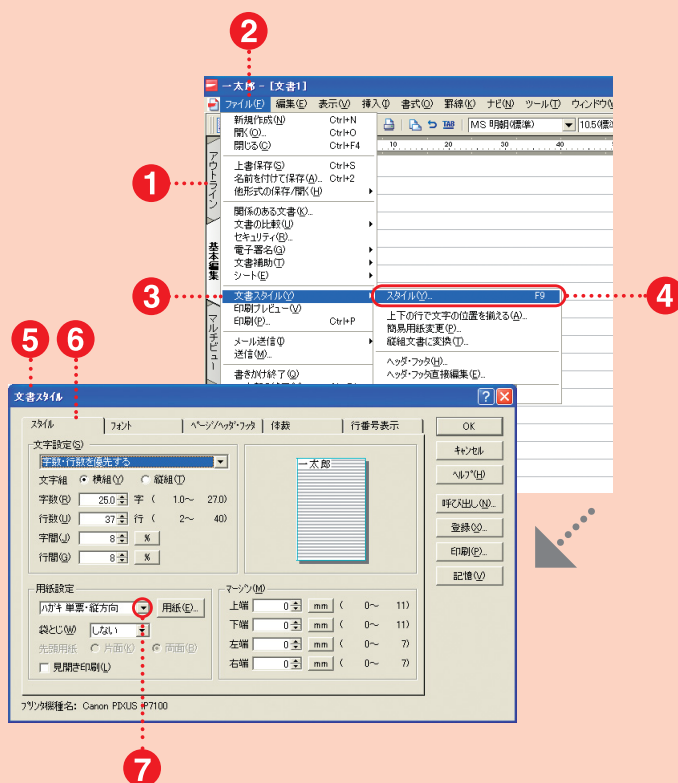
2
1
3
4
5
6
7

一太郎 - [文書1]
ファイル(F) 編集(E) 表示(V) 挿入(I) 書式(O) 罫線(K) ナビ(N) ツール(T) ウィンドウ(
MS 明朝(標準) 10.5(標
アウトライン
基本編集
マルチビュー

新規作成(N) Ctrl+N
開く(O)... Ctrl+O
閉じる(C) Ctrl+F4
上書き保存(S) Ctrl+S
名前を付けて保存(A)... Ctrl+2
他形式の保存/開く(H)
関係のある文書(K)...
文書の比較(U)
セキュリティ(R)...
電子署名(G)
文書補助(T)
シート(E)
文書スタイル(Y)
印刷プレビュー(V)
印刷(P)... Ctrl+P
メール送信(I)
送信(M)...
書きかけ終了(Q)

スタイル(Y)... F9
上下の行で文字の位置を揃える(A)...
簡易用紙変更(P)...
縦組文書に変換(T)...
ヘッダ・フッタ(H)...
ヘッダ・フッタ直接編集(E)...

文書スタイル
スタイル | フォント | ページ/ヘッダ・フッタ | 体裁 | 行番号表示
文字設定(S)
字数・行数を優先する
文字組 ● 横組(Y) ○ 縦組(T)
字数(R) 25.0 字 ( 1.0〜 27.0)
行数(U) 37 行 ( 2〜 40)
字間(J) 8 %
行間(G) 8 %
一太郎
用紙設定
ハガキ 単票・縦方向 用紙(E)...
袋とじ(W) しない
先頭用紙 ○ 片面(K) ○ 両面(B)
☐ 見開き印刷(L)
マージン(M)
上端 0 mm ( 0〜 11)
下端 0 mm ( 0〜 11)
左端 0 mm ( 0〜 7)
右端 0 mm ( 0〜 7)
OK
キャンセル
ヘルプ(H)
呼び出し(N)...
登録(X)...
印刷(P)...
記憶(V)
プリンタ機種名: Canon PIXUS iP7100